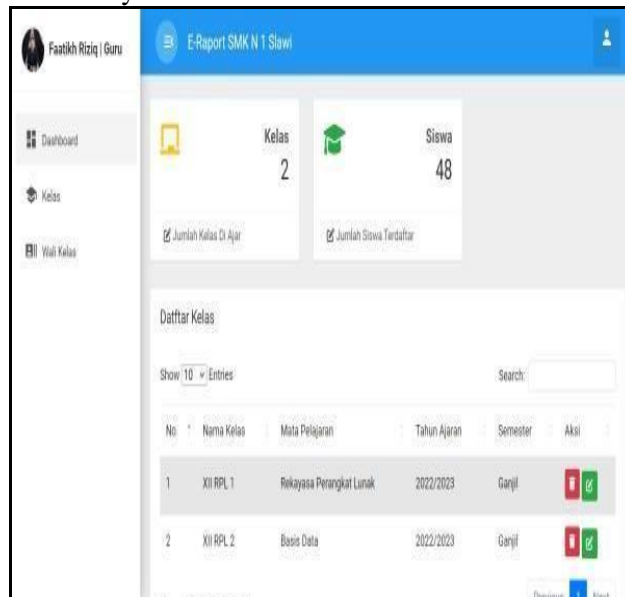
Faatikh Riziq | Guru

E-Raport SMK N 1 Slawi

Dashboard

Kelas

Wali Kelas

Kelas
2

Jumlah Kelas Di Ajar

Siswa
48

Jumlah Siswa Terdaftar

Daftar Kelas

Show 10 Entries

Search:

| No | Nama Kelas | Mata Pelajaran | Tahun Ajaran | Semester | Aksi |
|---|---|---|---|---|---|
| 1 | XII RPL 1 | Rekayasa Perangkat Lunak | 2022/2023 | Ganjil | |
| 2 | XII RPL 2 | Basis Data | 2022/2023 | Ganjil | |

Previous 1 Next